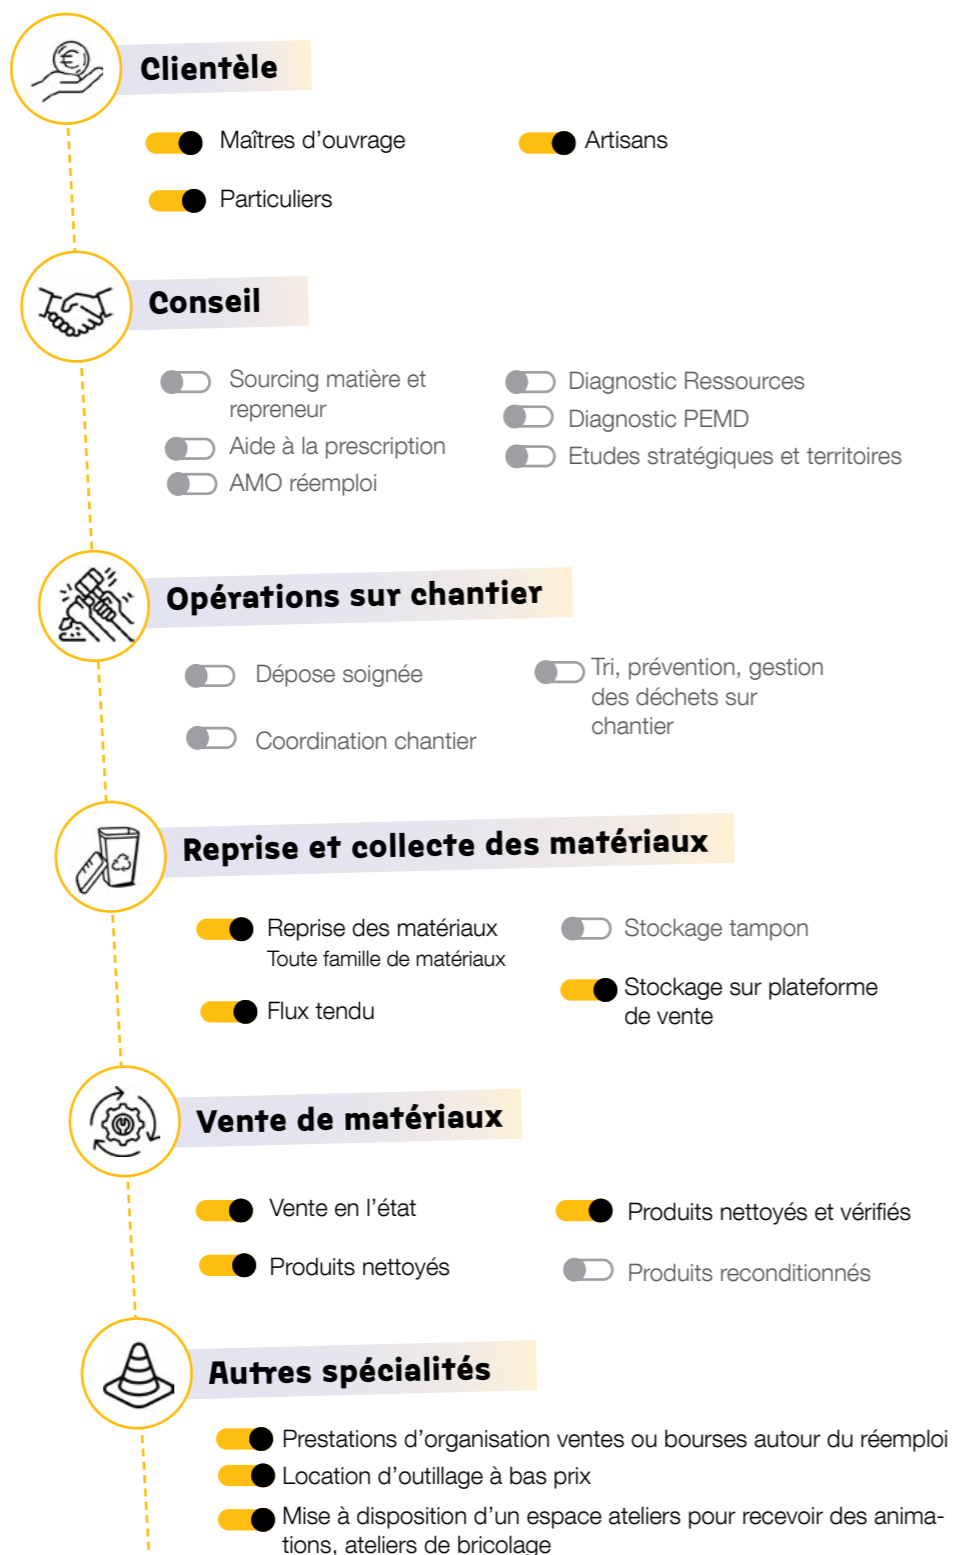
Clientèle

Maîtres d'ouvrage

Artisans

Particuliers

Conseil

Sourcing matière et repreneur

Aide à la prescription

AMO réemploi

Diagnostic Ressources

Diagnostic PEMD

Etudes stratégiques et territoires

Opérations sur chantier

Dépose soignée

Coordination chantier

Tri, prévention, gestion des déchets sur chantier

Reprise et collecte des matériaux

Reprise des matériaux
Toute famille de matériaux

Flux tendu

Stockage tampon

Stockage sur plateforme de vente

Vente de matériaux

Vente en l'état

Produits nettoyés

Produits nettoyés et vérifiés

Produits reconditionnés

Autres spécialités

Prestations d'organisation ventes ou bourses autour du réemploi

Location d'outillage à bas prix

Mise à disposition d'un espace ateliers pour recevoir des animations, ateliers de bricolage